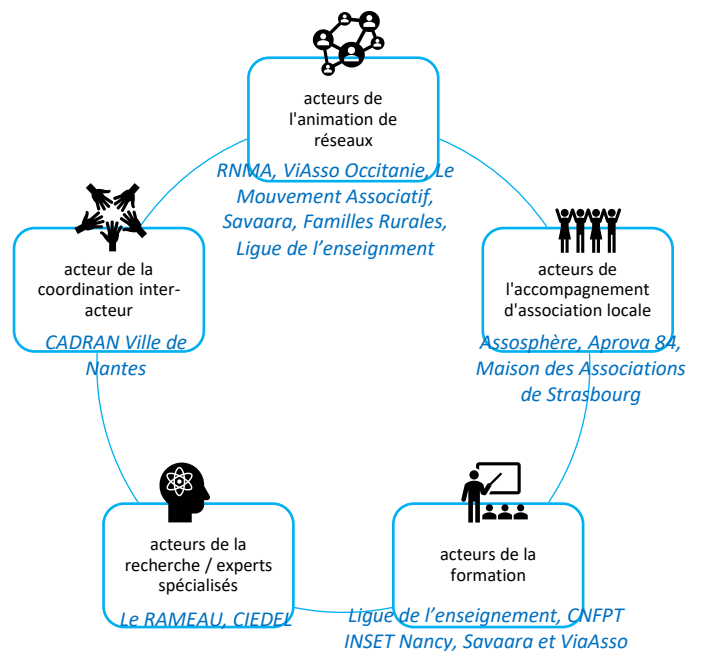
acteurs de l'animation de réseaux

RNMA, ViAsso Occitanie, Le Mouvement Associatif, Savaara, Familles Rurales, Ligue de l'enseignment

acteurs de l'accompagnement d'association locale

Assosphère, Aprova 84, Maison des Associations de Strasbourg

acteurs de la formation

Ligue de l'enseignement, CNFPT INSET Nancy, Savaara et ViaAsso

acteurs de la recherche / experts spécialisés

Le RAMEAU, CIEDEL

acteur de la coordination inter-acteur

CADRAN Ville de Nantes